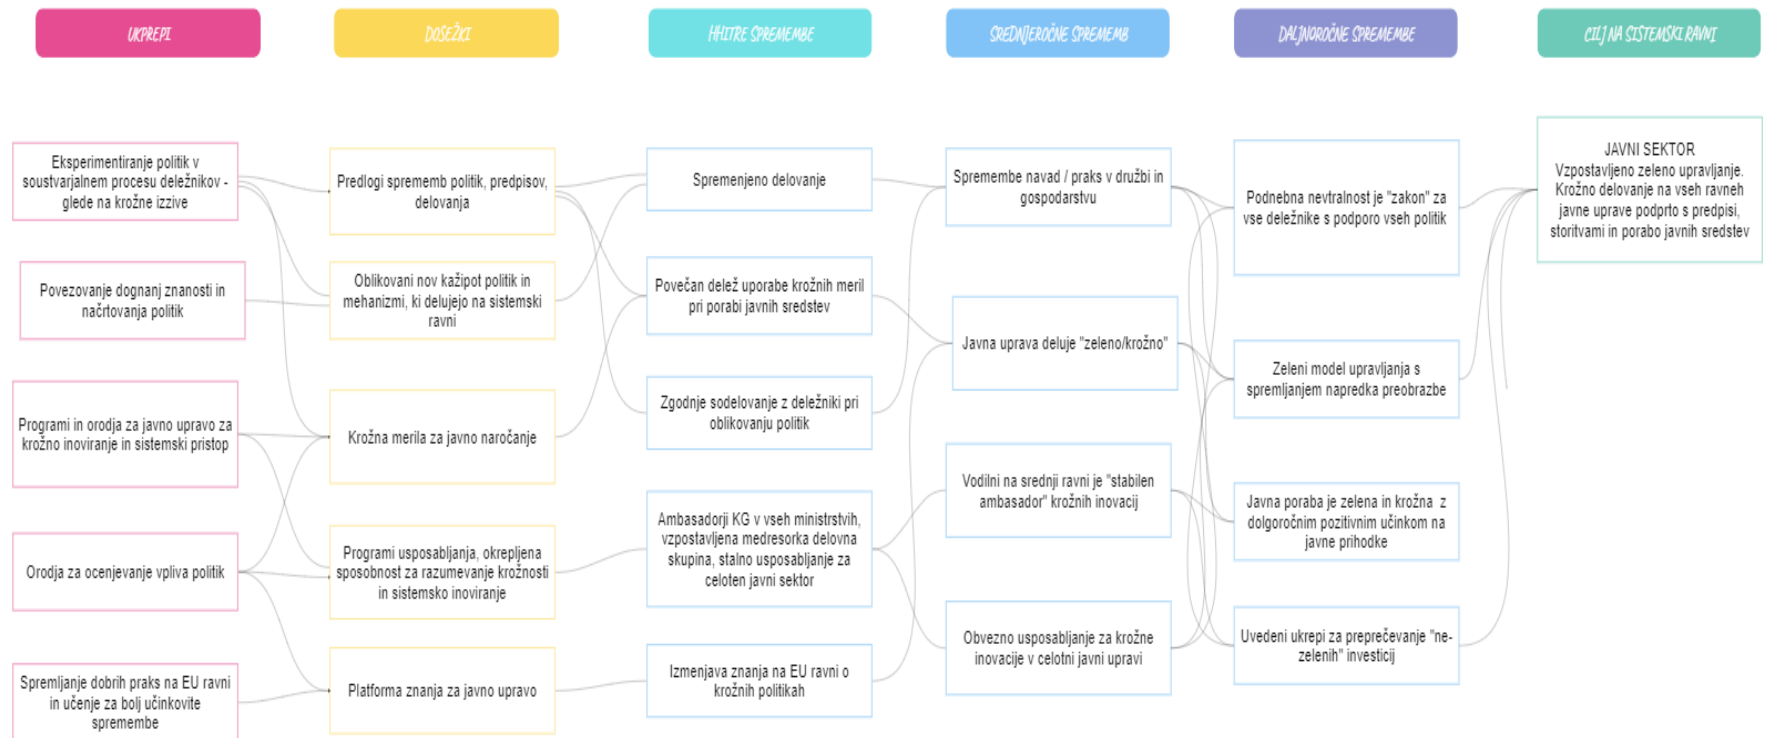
UKREPI

DOSEŽKI

HITRE SPREMEMBE

SREDNJEROČNE SPREMEMB

DALJNOROČNE SPREMEMBE

CILJ NA SISTEMSKI RAVNI

Eksperimentiranje politik v soustvarjalnem procesu deležnikov - glede na krožne izzive

Povezovanje dognanj znanosti in načrtovanja politik

Programi in orodja za javno upravo za krožno inoviranje in sistemski pristop

Orodja za ocenjevanje vpliva politik

Spremljanje dobrih praks na EU ravni in učenje za bolj učinkovite spremembe

Predlogi sprememb politik, predpisov, delovanja

Oblikovani nov kažipot politik in mehanizmi, ki delujejo na sistemski ravni

Krožna merila za javno naročanje

Programi usposabljanja, okrepljena sposobnost za razumevanje krožnosti in sistemsko inoviranje

Platforma znanja za javno upravo

Spremenjeno delovanje

Povečan delež uporabe krožnih meril pri porabi javnih sredstev

Zgodnje sodelovanje z deležniki pri oblikovanju politik

Ambasadorji KG v vseh ministrstvih, vzpostavljena medresorka delovna skupina, stalno usposabljanje za celoten javni sektor

Izmenjava znanja na EU ravni o krožnih politikah

Spremembe navad / praks v družbi in gospodarstvu

Javna uprava deluje "zeleno/krožno"

Vodilni na srednji ravni je "stabilen ambasador" krožnih inovacij

Obvezno usposabljanje za krožne inovacije v celotni javni upravi

Podnebna nevtralnost je "zakon" za vse deležnike s podporo vseh politik

Zeleni model upravljanja s spremljanjem napredka preobrazbe

Javna poraba je zelena in krožna z dolgoročnim pozitivnim učinkom na javne prihodke

Uvedeni ukrepi za preprečevanje "ne-zelenih" investicij

JAVNI SEKTOR
Vzpostavljeno zeleno upravljanje. Krožno delovanje na vseh ravneh javne uprave podprto s predpisi, storitvami in porabo javnih sredstev